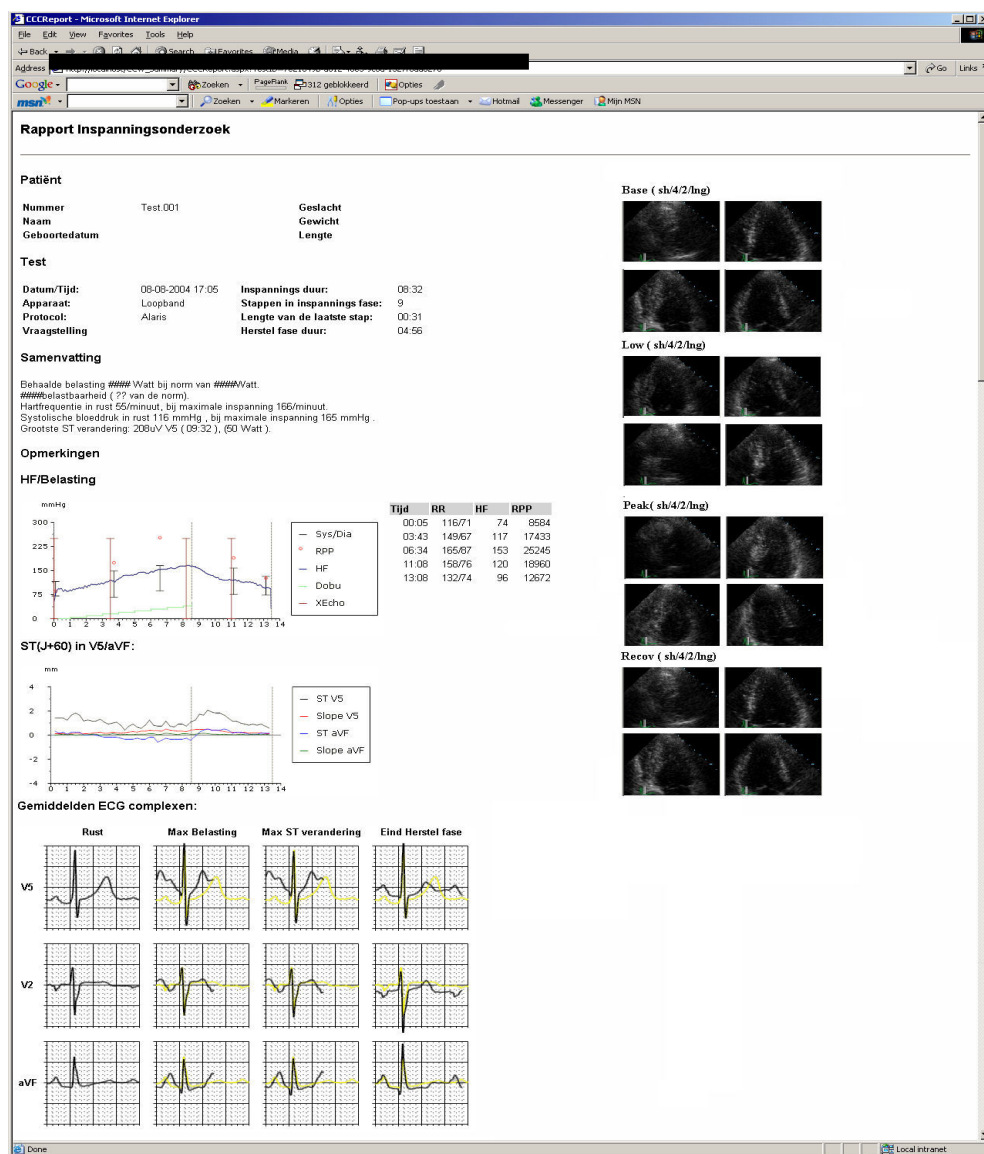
CCCReport - Microsoft Internet Explorer

File Edit View Favorites Tools Help

Back Search Favorites Media

Address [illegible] Go Links

Google Zoeken PageRank 312 geblokkeerd Opties

msn Zoeken Markeren Opties Pop-ups toestaan Hotmail Messenger Mijn MSN

Rapport Inspanningsonderzoek

Patiënt

Nummer Test.001 Geslacht
Naam Gewicht
Geboortedatum Lengte

Test

Datum/Tijd: 08-08-2004 17:05 Inspannings duur: 08:32
Apparaat: Loopband Stappen in inspannings fase: 9
Protocol: Alaris Lengte van de laatste stap: 00:31
Vraagstelling Herstel fase duur: 04:56

Samenvatting

Behaalde belasting #### Watt bij norm van ####Watt.
####belastbaarheid ( ?? van de norm).
Hartfrequentie in rust 55/minuut, bij maximale inspanning 166/minuut.
Systolische bloeddruk in rust 116 mmHg , bij maximale inspanning 165 mmHg .
Grootste ST verandering: 208uV V5 ( 09:32 ), (50 Watt ).

Opmerkingen

HF/Belasting

mmHg
300
225
150
75
0
0 1 2 3 4 5 6 7 8 9 10 11 12 13 14

Sys/Dia
RPP
HF
Dobu
XEcho

| Tijd | RR | HF | RPP |
|---|---|---|---|
| 00:05 | 116/71 | 74 | 8584 |
| 03:43 | 149/67 | 117 | 17433 |
| 06:34 | 165/87 | 153 | 25245 |
| 11:08 | 158/76 | 120 | 18960 |
| 13:08 | 132/74 | 96 | 12672 |

ST(J+60) in V5/aVF:

mm
4
2
0
-2
-4
0 1 2 3 4 5 6 7 8 9 10 11 12 13 14

ST V5
Slope V5
ST aVF
Slope aVF

Gemiddelden ECG complexen:

Rust Max Belasting Max ST verandering Eind Herstel fase

V5

V2

aVF

Base ( sh/4/2/lng)

Low ( sh/4/2/lng)

Peak( sh/4/2/lng)

Recov ( sh/4/2/lng)

Done Local intranet